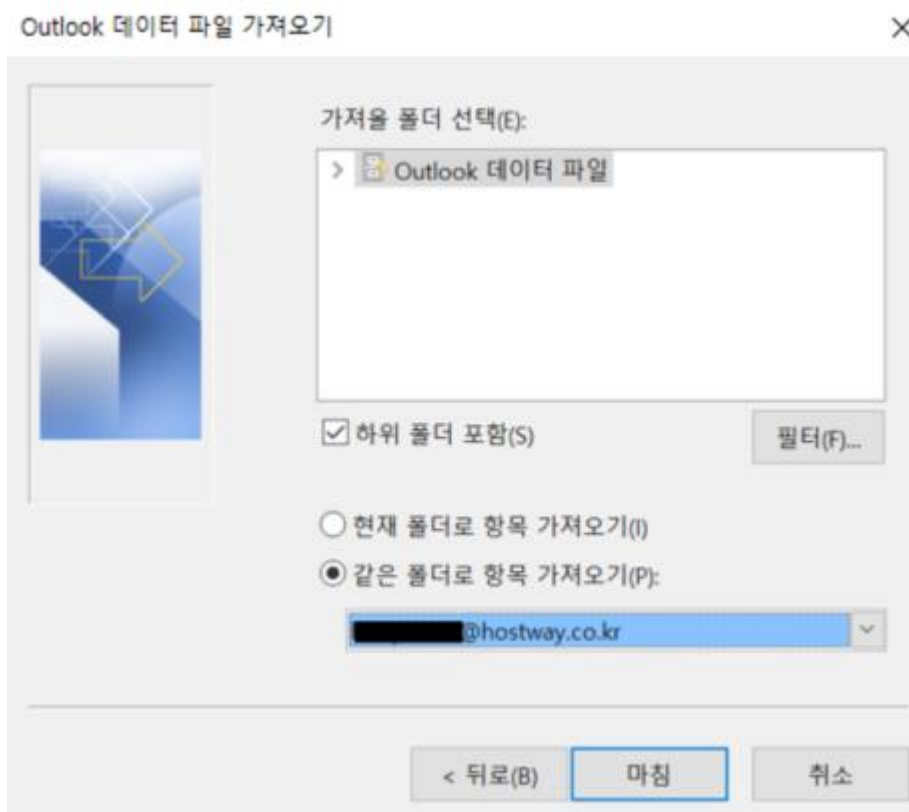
Outlook 데이터 파일 가져오기

×

가져올 폴더 선택(E):

Outlook 데이터 파일

하위 폴더 포함(S)

필터(F)...

현재 폴더로 항목 가져오기(I)

같은 폴더로 항목 가져오기(P):

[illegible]@hostway.co.kr

< 뒤로(B)

마침

취소